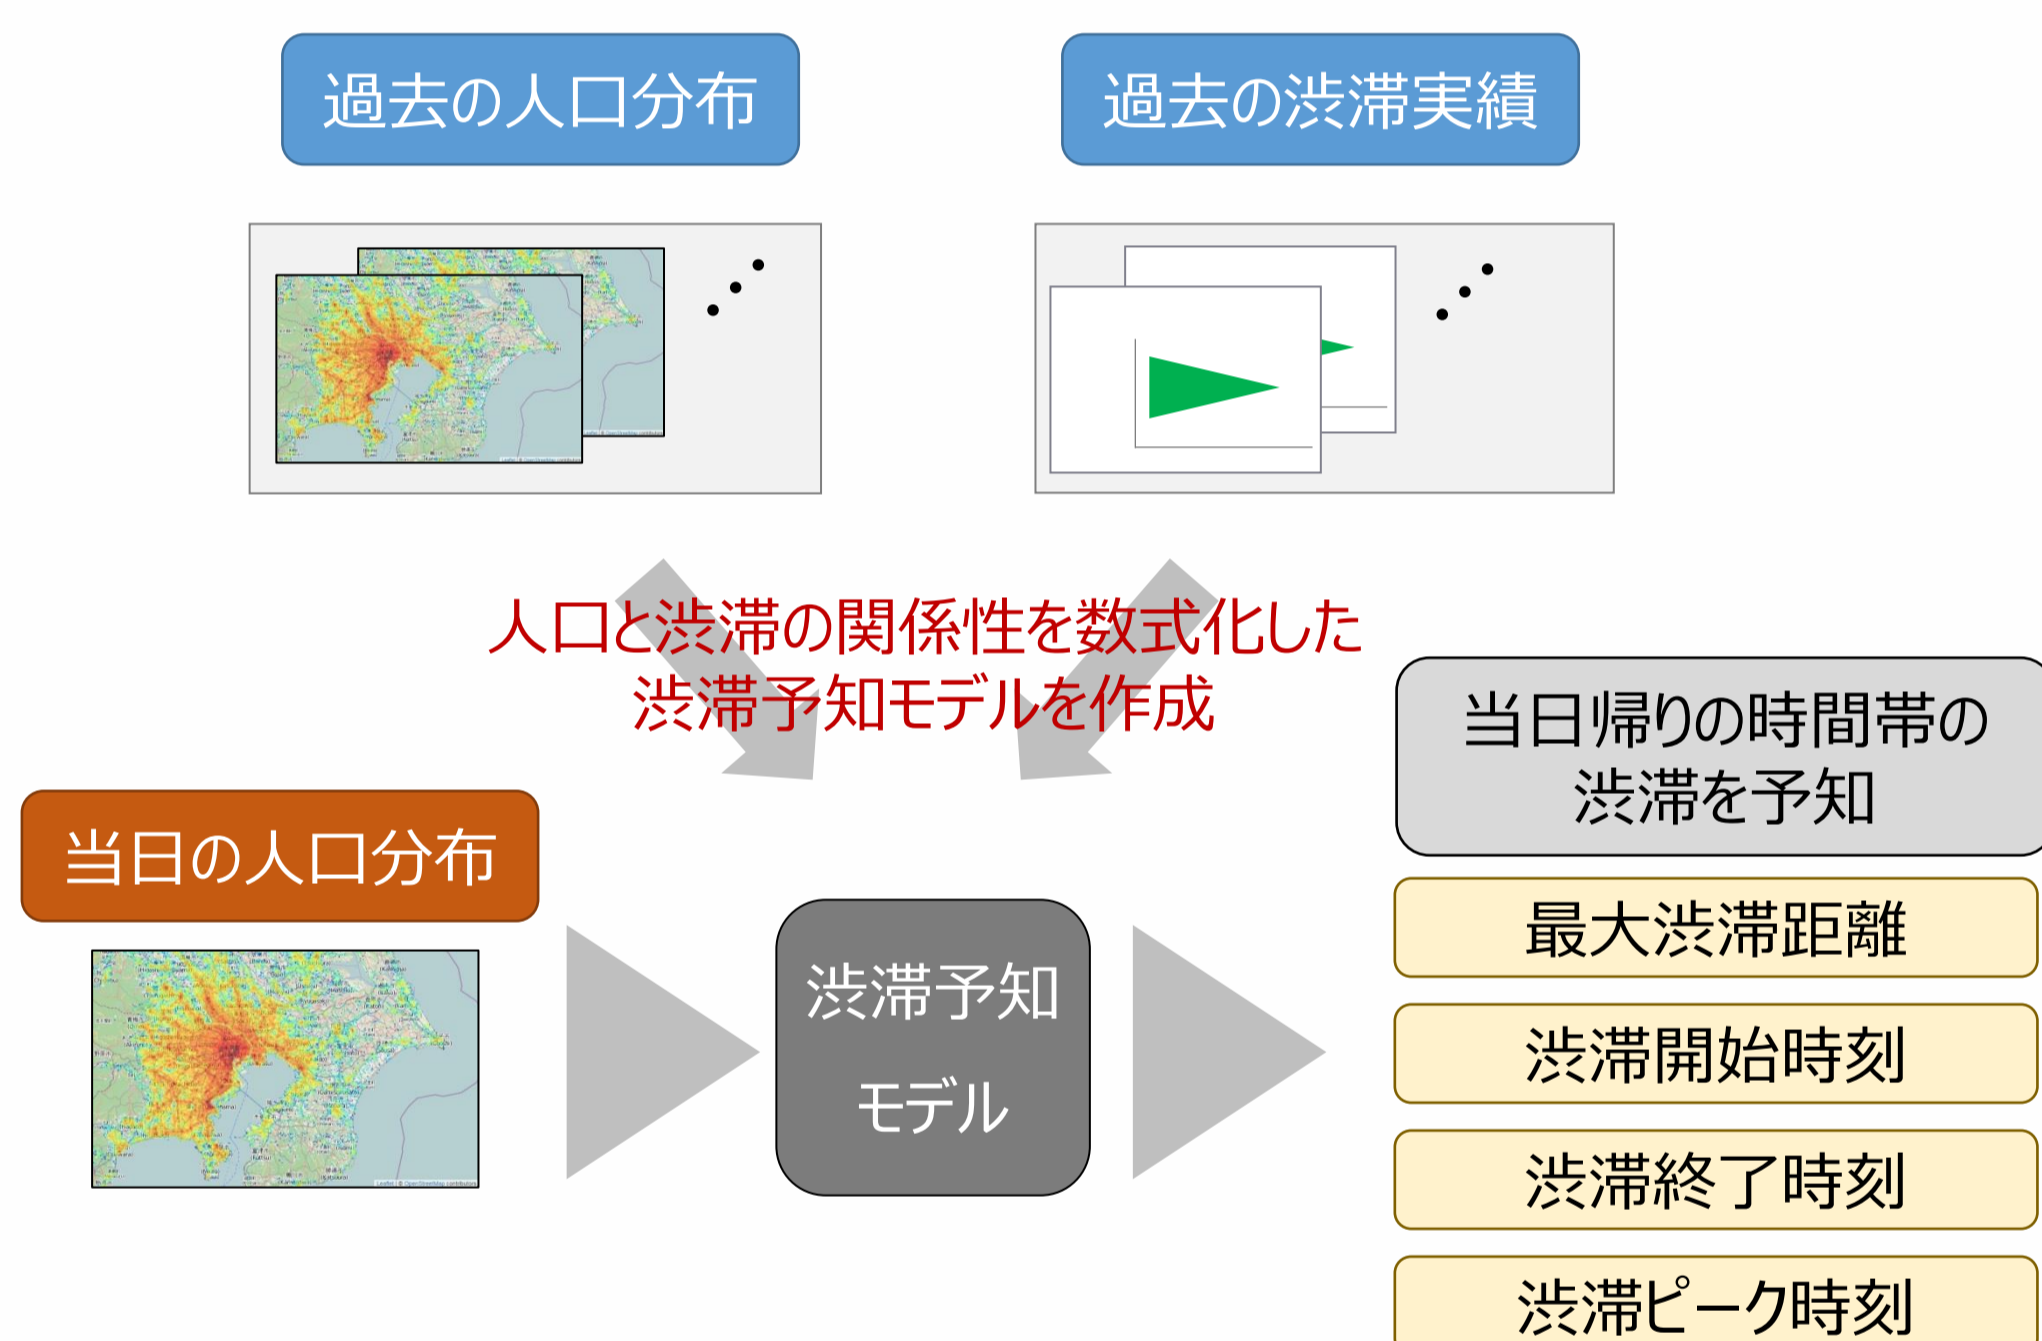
過去の人口分布

過去の渋滞実績

人口と渋滞の関係性を数式化した
渋滞予知モデルを作成

当日の人口分布

渋滞予知
モデル

当日帰りの時間帯の
渋滞を予知

最大渋滞距離

渋滞開始時刻

渋滞終了時刻

渋滞ピーク時刻